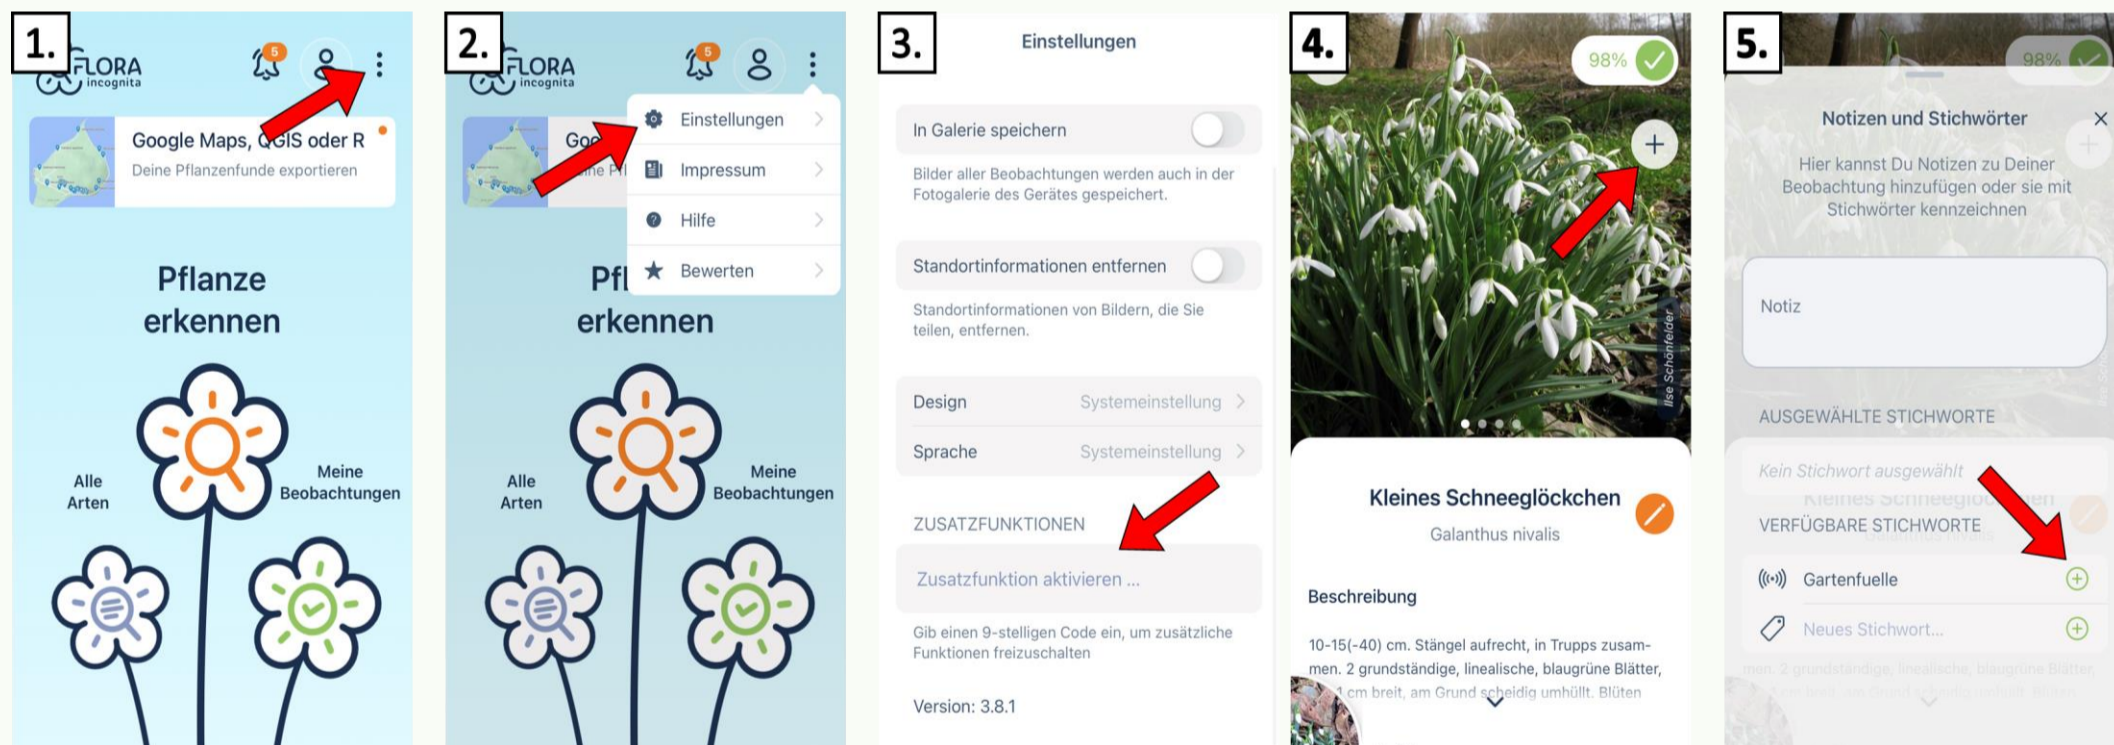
1.

FLORA incognita

5

Google Maps, QGIS oder R

Deine Pflanzenfunde exportieren

Pflanze erkennen

Alle Arten

Meine Beobachtungen

2.

FLORA incognita

5

Go

Pfl

erkennen

Einstellungen

Impressum

Hilfe

Bewerten

Alle Arten

Meine Beobachtungen

3.

Einstellungen

In Galerie speichern

Bilder aller Beobachtungen werden auch in der Fotogalerie des Gerätes gespeichert.

Standortinformationen entfernen

Standortinformationen von Bildern, die Sie teilen, entfernen.

Design Systemeinstellung

Sprache Systemeinstellung

ZUSATZFUNKTIONEN

Zusatzfunktion aktivieren ...

Gib einen 9-stelligen Code ein, um zusätzliche Funktionen freizuschalten

Version: 3.8.1

4.

98%

Ilse Schönfelder

Kleines Schneeglöckchen

Galanthus nivalis

Beschreibung

10-15(-40) cm. Stängel aufrecht, in Trupps zusammen. 2 grundständige, linealische, blaugrüne Blätter, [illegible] cm breit, am Grund scheidig umhüllt. Blüten

5.

98%

Notizen und Stichwörter

Hier kannst Du Notizen zu Deiner Beobachtung hinzufügen oder sie mit Stichwörter kennzeichnen

Notiz

AUSGEWÄHLTE STICHWORTE

Kein Stichwort ausgewählt

VERFÜGBARE STICHWORTE

Gartenfuelle

Neues Stichwort...